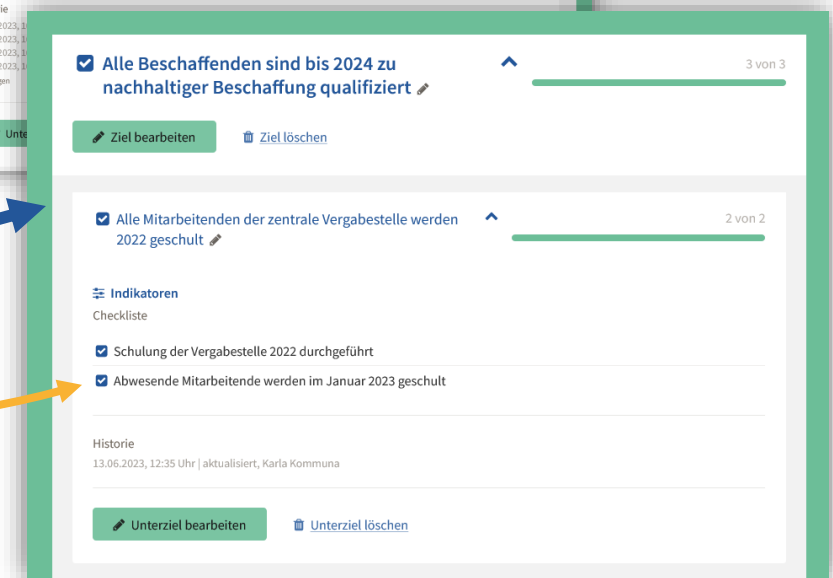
Alle Beschaffenden sind bis 2024 zu nachhaltiger Beschaffung qualifiziert

3 von 3

Ziel bearbeiten

Ziel löschen

Alle Mitarbeitenden der zentrale Vergabestelle werden 2022 geschult

2 von 2

Indikatoren

Checkliste

Schulung der Vergabestelle 2022 durchgeführt

Abwesende Mitarbeitende werden im Januar 2023 geschult

Historie

13.06.2023, 12:35 Uhr | aktualisiert, Karla Kommuna

Unterziel bearbeiten

Unterziel löschen